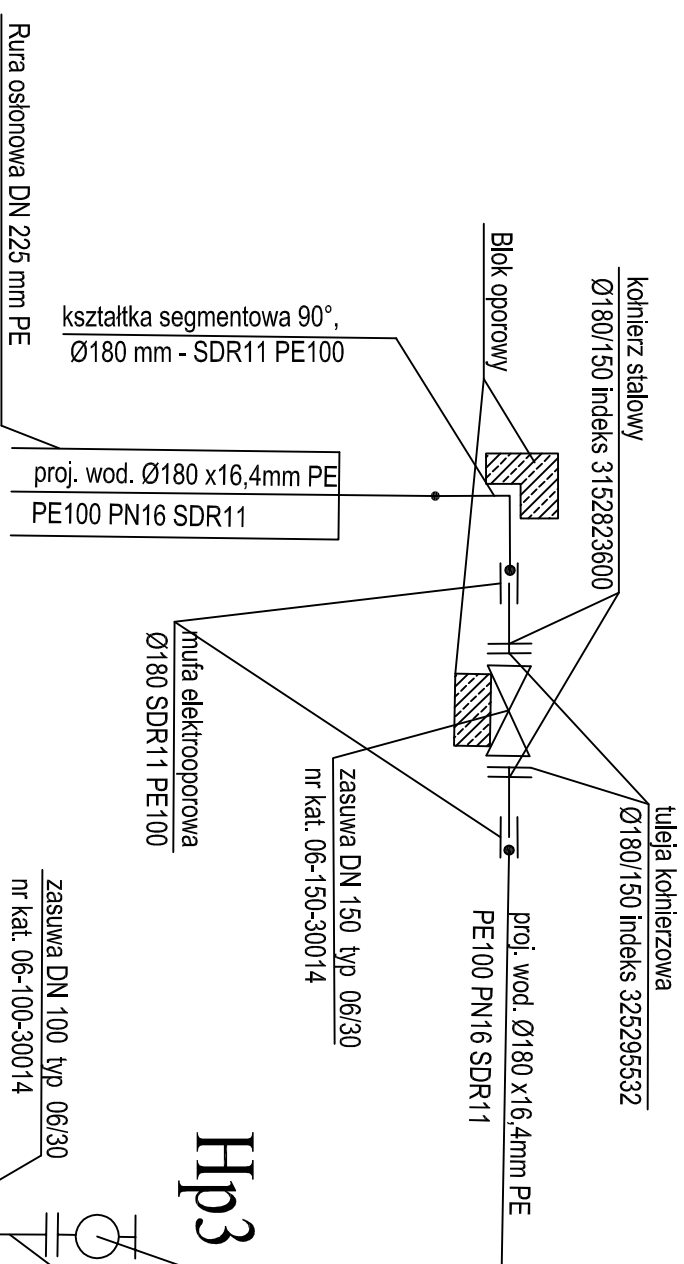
Rura osłonowa DN 225 mm PE

kształtka segmentowa 90°,
Ø180 mm - SDR11 PE100

Blok oporowy

kołnierz stalowy
Ø180/150 indeks 3152823600

proj. wod. Ø180 x16,4mm PE
PE100 PN16 SDR11

mufa elektrooporowa
Ø180 SDR11 PE100

zasuwa DN 150 typ 06/30
nr kat. 06-150-30014

tuleja kołnierzowa
Ø180/150 indeks 325295532

proj. wod. Ø180 x16,4mm PE
PE100 PN16 SDR11

zasuwa DN 100 typ 06/30
nr kat. 06-100-30014

Hp3